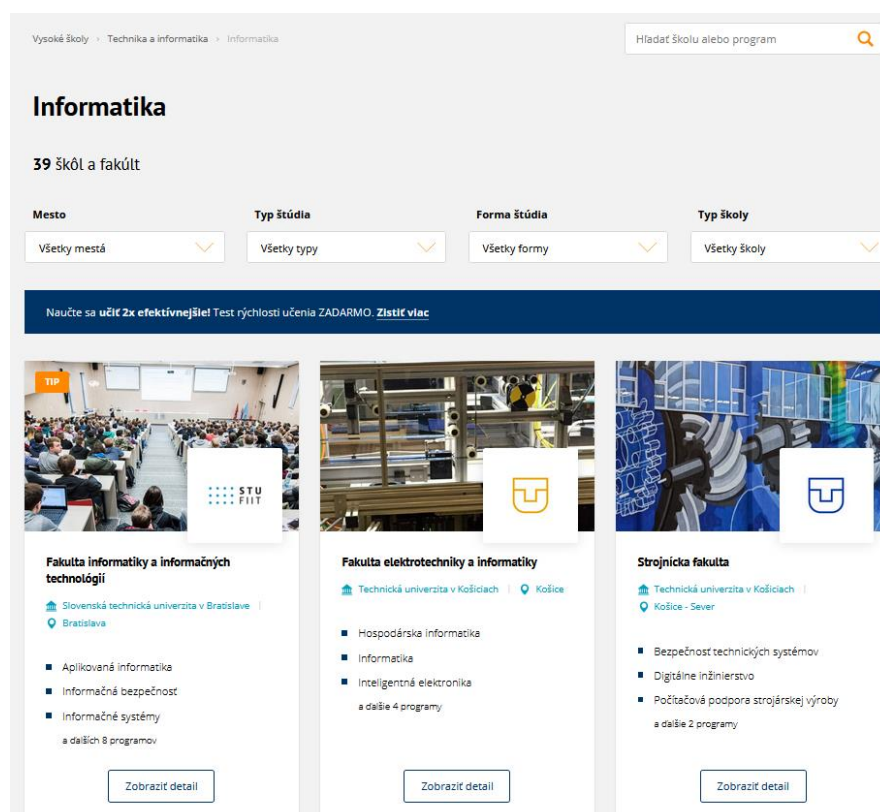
Vysoké školy › Technika a informatika › Informatika

Hľadať školu alebo program

Informatika

39 škôl a fakúlt

Mesto
Všetky mestá

Typ štúdia
Všetky typy

Forma štúdia
Všetky formy

Typ školy
Všetky školy

Naučte sa učiť 2x efektívnejšie! Test rýchlosti učenia ZADARMO. Zistiť viac

TIP

STU FIIT

Fakulta informatiky a informačných technológií

Slovenská technická univerzita v Bratislave | Bratislava

Aplikovaná informatika
Informačná bezpečnosť
Informačné systémy
a ďalších 8 programov

Zobraziť detail

Fakulta elektrotechniky a informatiky

Technická univerzita v Košiciach | Košice

Hospodárska informatika
Informatika
Inteligentná elektronika
a ďalšie 4 programy

Zobraziť detail

Strojnícka fakulta

Technická univerzita v Košiciach | Košice - Sever

Bezpečnosť technických systémov
Digitálne inžinierstvo
Počítačová podpora strojárskej výroby
a ďalšie 2 programy

Zobraziť detail